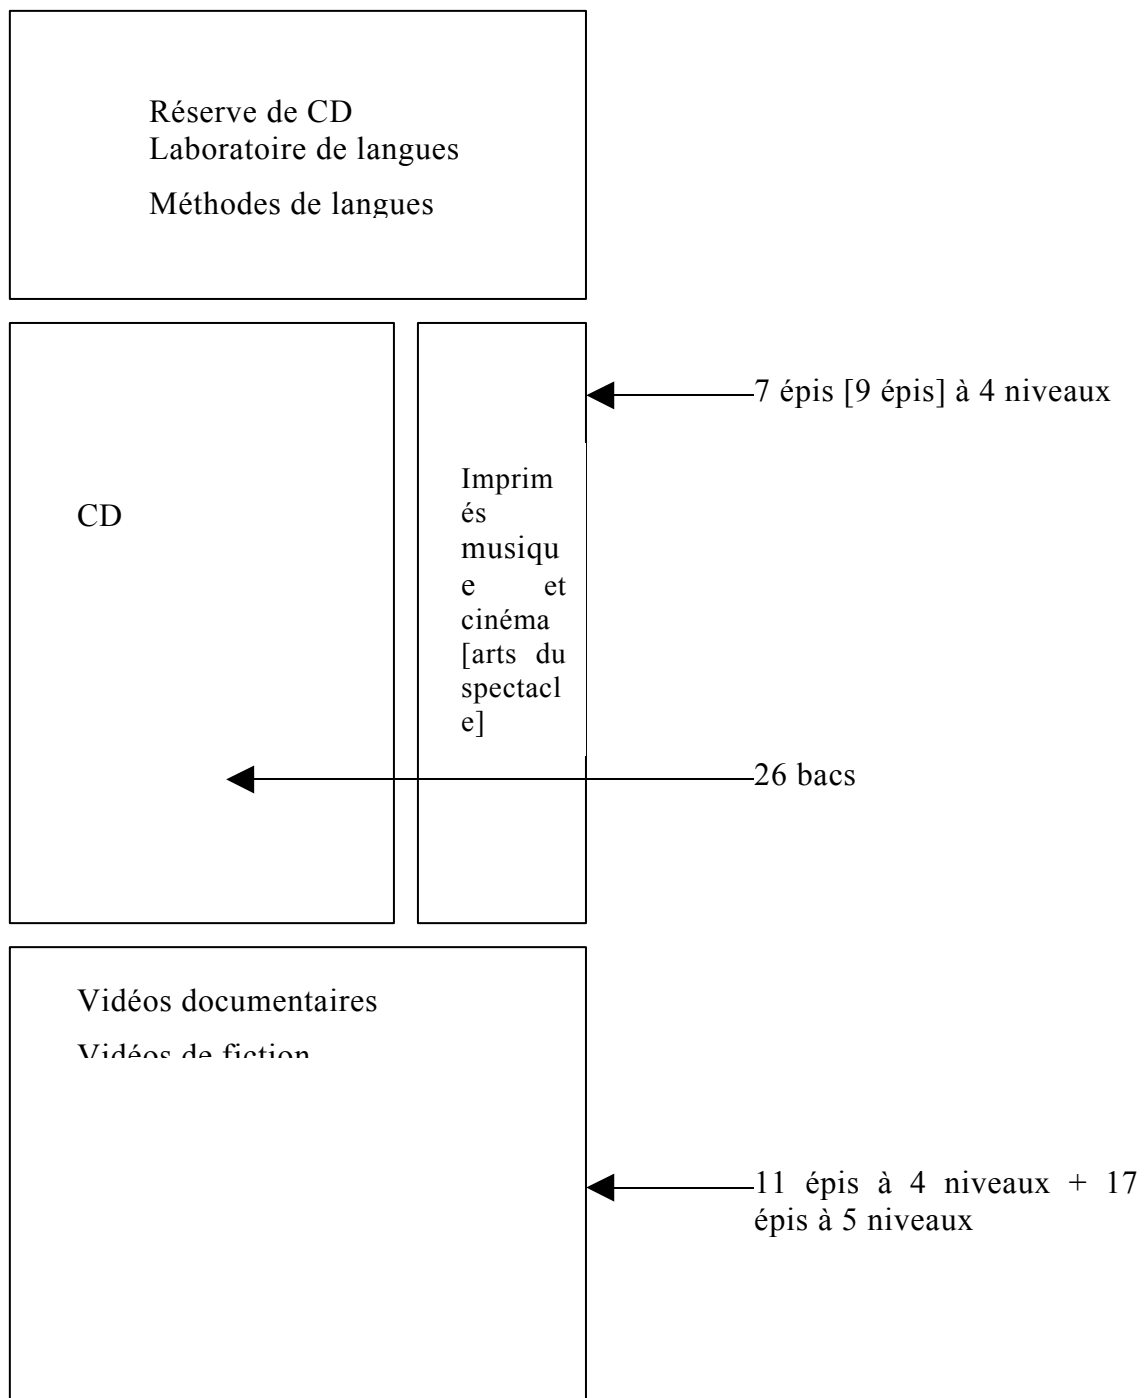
Réserve de CD
Laboratoire de langues
Méthodes de langues

7 épis [9 épis] à 4 niveaux

CD

Imprimés musique et cinéma [arts du spectacle]

26 bacs

Vidéos documentaires
Vidéos de fiction

11 épis à 4 niveaux + 17 épis à 5 niveaux